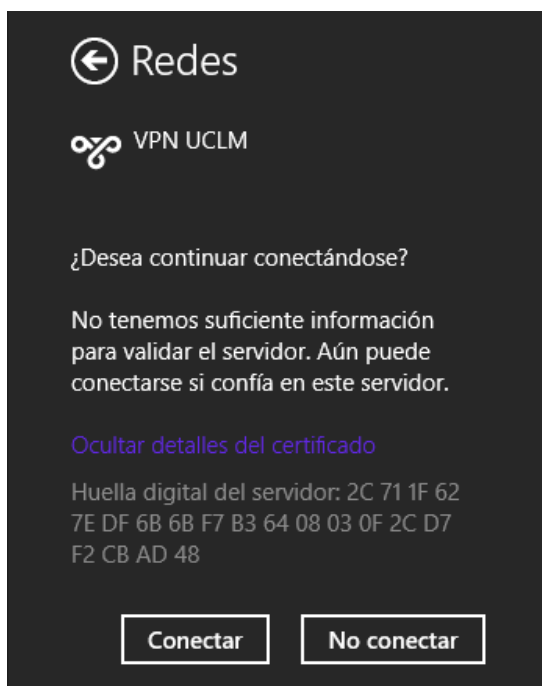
Redes

VPN UCLM

¿Desea continuar conectándose?

No tenemos suficiente información para validar el servidor. Aún puede conectarse si confía en este servidor.

Ocultar detalles del certificado

Huella digital del servidor: 2C 71 1F 62 7E DF 6B 6B F7 B3 64 08 03 0F 2C D7 F2 CB AD 48

Conectar

No conectar